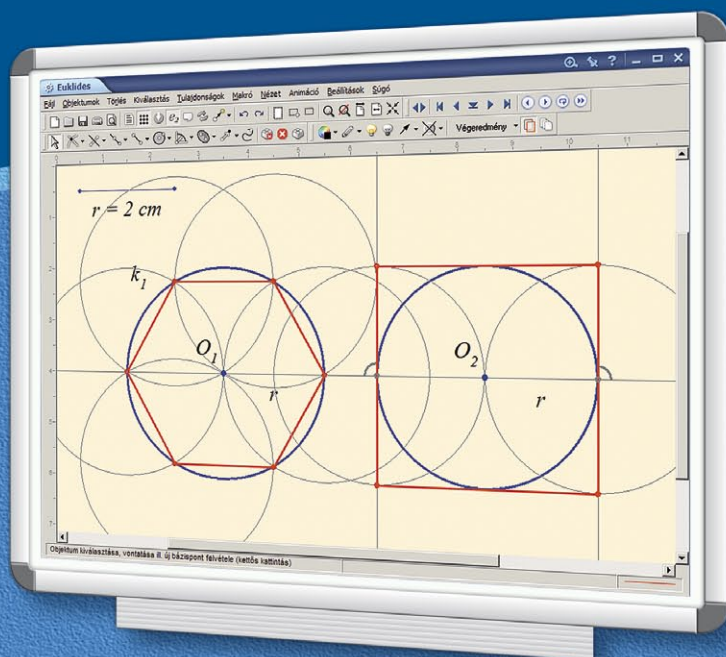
Euklides

Fájl Objektumok Törlés Kiválasztás Tulajdonságok Makró Nézet Animáció Beállítások Súgó

Végeredmény

$r = 2$ cm

$k_1$

$O_1$

$r$

$O_2$

$r$

Objektum kiválasztása, vontatása ill. új bázispont felvétele (kettős kattintás)